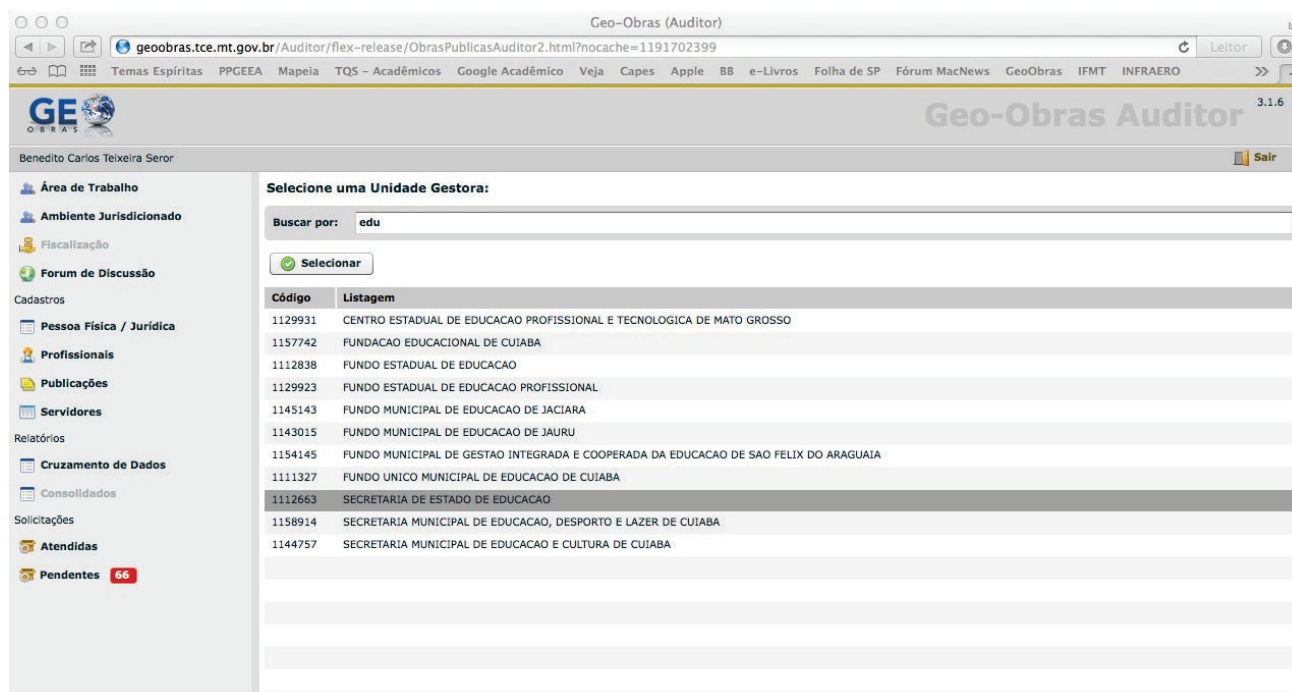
Geo-Obras (Auditor)

geoobras.tce.mt.gov.br/Auditor/flex-release/ObrasPublicasAuditor2.html?nocache=1191702399

Leitor

Temas Espíritas PPGEEA Mapeia TQS - Acadêmicos Google Acadêmico Veja Capes Apple BB e-Livros Folha de SP Fórum MacNews GeoObras IFMT INFRAERO

GEO OBRAS

Geo-Obras Auditor 3.1.6

Benedito Carlos Teixeira Seror

Sair

Área de Trabalho
Ambiente Jurisdicionado
Fiscalização
Forum de Discussão
Cadastros
Pessoa Física / Jurídica
Profissionais
Publicações
Servidores
Relatórios
Cruzamento de Dados
Consolidados
Solicitações
Atendidas
Pendentes 66

Selecione uma Unidade Gestora:

Buscar por: edu

Selecionar

| Código | Listagem |
|---|---|
| 1129931 | CENTRO ESTADUAL DE EDUCACAO PROFISSIONAL E TECNOLOGICA DE MATO GROSSO |
| 1157742 | FUNDACAO EDUCACIONAL DE CUIABA |
| 1112838 | FUNDO ESTADUAL DE EDUCACAO |
| 1129923 | FUNDO ESTADUAL DE EDUCACAO PROFISSIONAL |
| 1145143 | FUNDO MUNICIPAL DE EDUCACAO DE JACIARA |
| 1143015 | FUNDO MUNICIPAL DE EDUCACAO DE JAURU |
| 1154145 | FUNDO MUNICIPAL DE GESTAO INTEGRADA E COOPERADA DA EDUCACAO DE SAO FELIX DO ARAGUAIA |
| 1111327 | FUNDO UNICO MUNICIPAL DE EDUCACAO DE CUIABA |
| 1112663 | SECRETARIA DE ESTADO DE EDUCACAO |
| 1158914 | SECRETARIA MUNICIPAL DE EDUCACAO, DESPORTO E LAZER DE CUIABA |
| 1144757 | SECRETARIA MUNICIPAL DE EDUCACAO E CULTURA DE CUIABA |